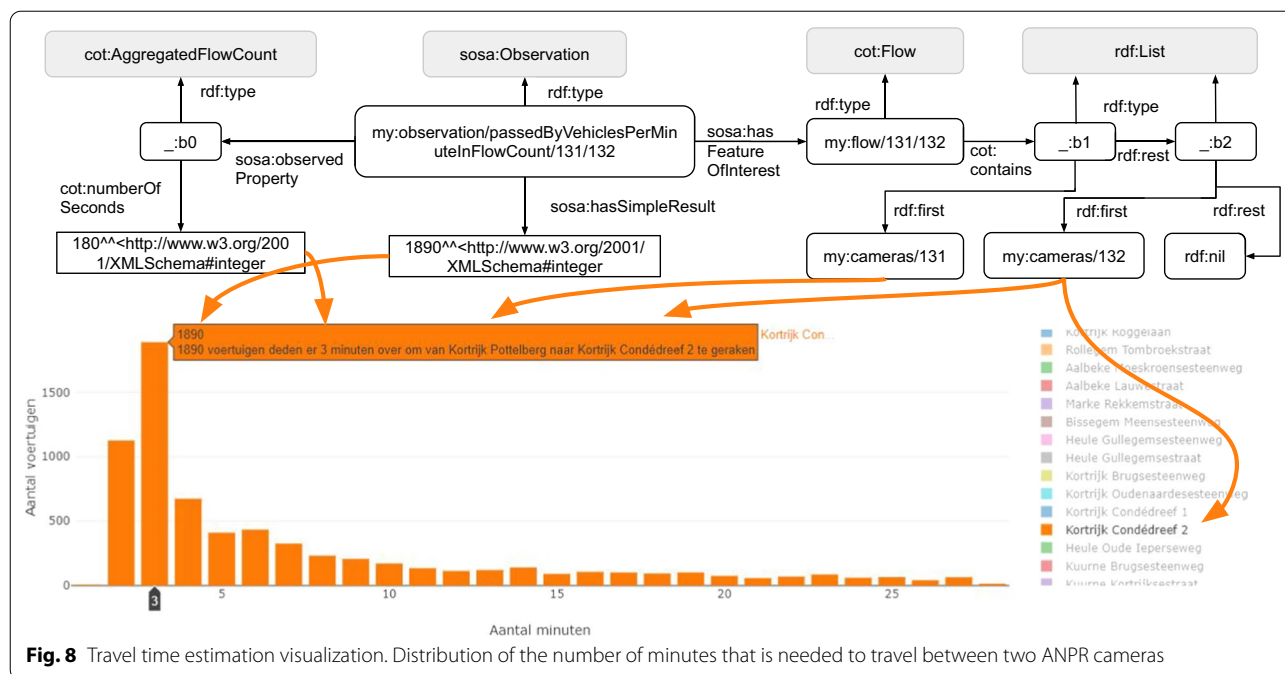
cot:AggregatedFlowCount

sosa:Observation

cot:Flow

rdf:List

rdf:type

rdf:type

rdf:type

rdf:type

_:b0

my:observation/passedByVehiclesPerMinuteInFlowCount/131/132

sosa:has Feature OfInterest

my:flow/131/132

cot: contains

_:b1

rdf:rest

_:b2

sosa:observed Property

cot:numberOf Seconds

sosa:hasSimpleResult

rdf:first

rdf:first

rdf:rest

180^^<http://www.w3.org/2001/XMLSchema#integer

1890^^<http://www.w3.org/2001/XMLSchema#integer

my:cameras/131

my:cameras/132

rdf:nil

1890
1890 voertuigen deden er 3 minuten over om van Kortrijk Pottelberg naar Kortrijk Condédreef 2 te geraken

Kortrijk Con...

Kortrijk Roggelaan
Rollegem Tombroekstraat
Aalbeke Moeskroensesteenweg
Aalbeke Lauwestraat
Marke Rekkemstraat
Bissegem Meensesteenweg
Heule Gullegemsesteenweg
Heule Gullegemsestraat
Kortrijk Brugsesteenweg
Kortrijk Oudenaardesesteenweg
Kortrijk Condédreef 1
Kortrijk Condédreef 2
Heule Oude Ieperseweg
Kuurne Brugsesteenweg
Kuurne Kortrijksestraat

Aantal voertuigen

1500
1000
500
0

3
5
10
15
20
25

Aantal minuten

**Fig. 8** Travel time estimation visualization. Distribution of the number of minutes that is needed to travel between two ANPR cameras